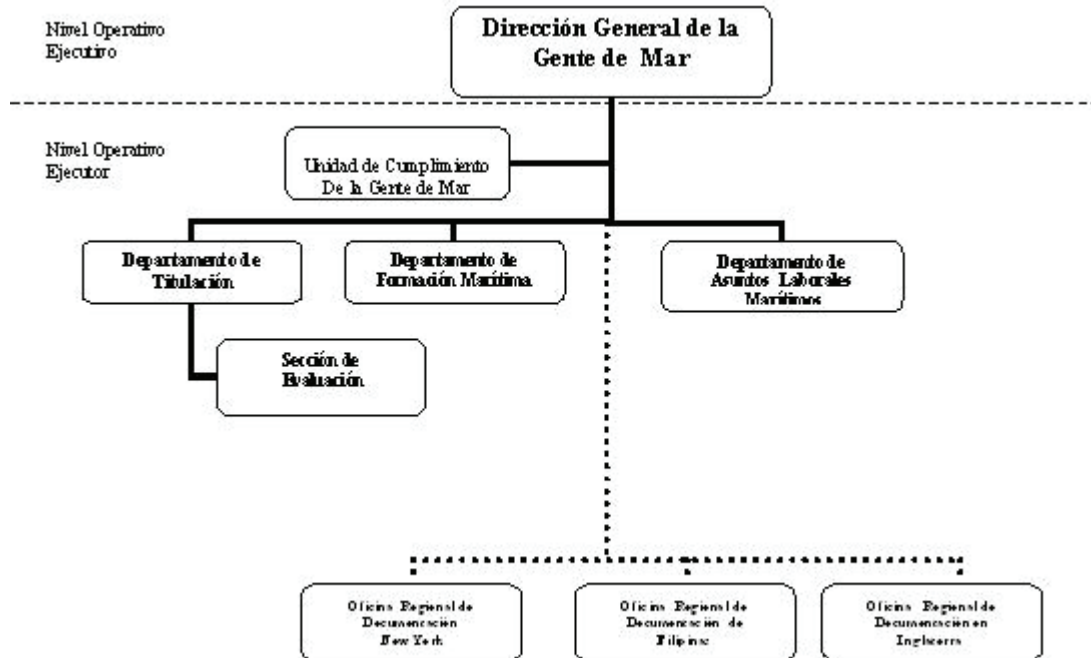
Nivel Operativo Ejecutivo

Dirección General de la Gente de Mar

Nivel Operativo Ejecutor

Unidad de Cumplimiento De la Gente de Mar

Departamento de Titulación

Departamento de Formación Marítima

Departamento de Asuntos Laborales Marítimos

Sección de Evaluación

Oficina Regional de Documentación New York

Oficina Regional de Documentación de Filipinas

Oficina Regional de Documentación en Inglaterra